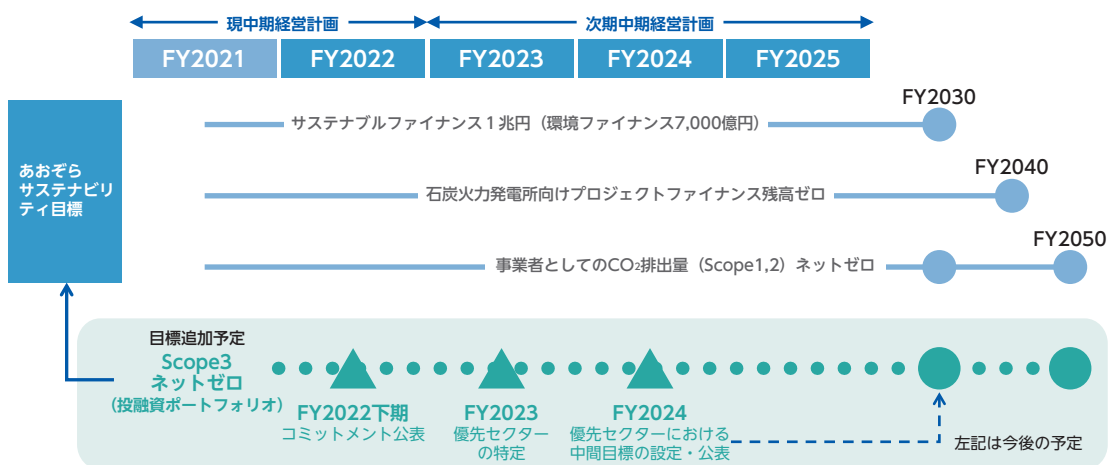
現中期経営計画

次期中期経営計画

FY2021

FY2022

FY2023

FY2024

FY2025

あおぞらサステナビリティ目標

FY2030

サステナブルファイナンス１兆円（環境ファイナンス7,000億円）

FY2040

石炭火力発電所向けプロジェクトファイナンス残高ゼロ

FY2050

事業者としての$CO_2$排出量（Scope1,2）ネットゼロ

目標追加予定
Scope3
ネットゼロ
（投融資ポートフォリオ）

FY2022下期
コミットメント公表

FY2023
優先セクターの特定

FY2024
優先セクターにおける中間目標の設定・公表

左記は今後の予定